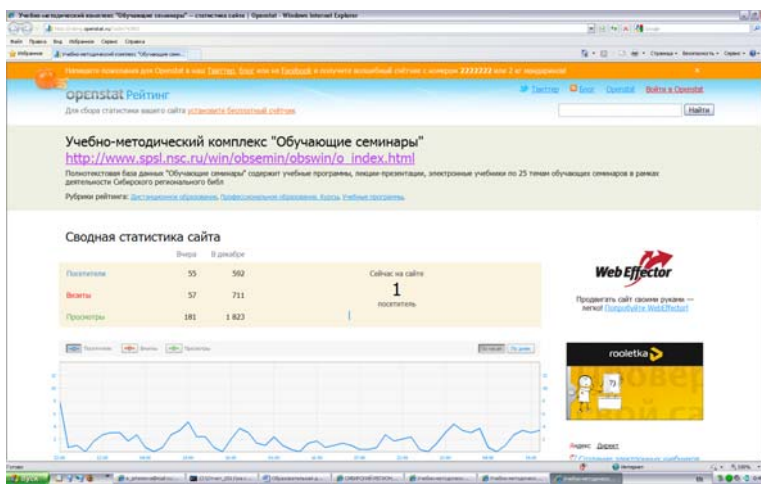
Учебно-методический комплекс "Обучающие семинары" — статистика сайта | Openstat - Windows Internet Explorer

Файл Правка Вид Избранное Сервис Справка

Избранное

Напишите пожелания для Openstat в наш Twitter, Блог или на Facebook и получите волшебный счётчик с номером 2222222 или 2 кг лекарства!

openstat Рейтинг

Для сбора статистики вашего сайта установите бесплатный счётчик

Twitter Блог Openstat Войти в Openstat

Найти

Учебно-методический комплекс "Обучающие семинары"

http://www.spsl.nsc.ru/win/obsemin/obswin/o_index.html

Полнотекстовая база данных "Обучающие семинары" содержит учебные программы, лекции-презентации, электронные учебники по 25 темам обучающих семинаров в рамках деятельности Сибирского регионального библ

Рубрики рейтинга: Дистанционное образование, Профессиональное образование, Курсы, Учебные программы.

Сводная статистика сайта

| | Вчера | В декабре |
|---|---|---|
| Посетители | 55 | 592 |
| Визиты | 57 | 711 |
| Просмотры | 181 | 1 823 |

Сейчас на сайте
1
посетитель

WebEffector

Продвигать сайт своими руками — легко! Попробуйте WebEffector!

Посетители Визиты Просмотры

rooletka

Яндекс Директ

Готово

Интернет

Пуск